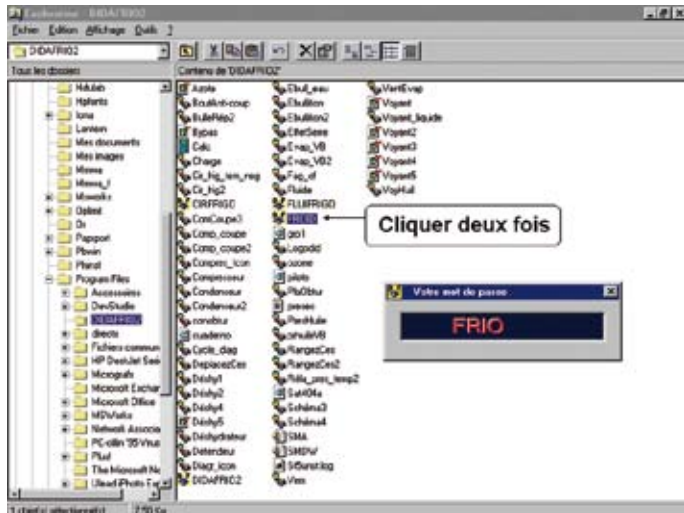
Explorateur - DIDA/FRIO2

Fichier Edition Affichage Outils ?

DIDAFRIO2

Tous les dossiers

Contenu de 'DIDAFRIO2'

Hdulab
Hplfonts
Iona
Lexmark
Mes documents
Mes images
Mesma
Mesma_f
Mowalks
Optimi
Os
Papyort
Pbwin
Plansh
Program Files
Accessoires
DevStudio
DIDAFRIO2
directx
Fichiers commun
HP DeskJet Serie
Micrografx
Microsoft Exchan
Microsoft Office
MSVisko
Network Associa
PC-cillin 95 Virus
Plus!
The Microsoft Ne
Ulead Photo Exp

Azote
Ebullit-coup
BulleRéfp2
Bypass
Calc
Charge
Cx_hg_ion_rsg
Cx_hg2
DIRFRIGO
ComCoupe3
Comp_coupe
Comp_coupe2
Compres_icon
Compresseur
Condenseur
Condenseur2
conobru
cuaderno
Cycle_diag
DeplacezCes
Dèshy1
Dèshy2
Dèshy4
Dèshy5
Dèshydrateur
Detendeur
Diagr_icon
DIDAFRIC2

Ebul_eau
Ebullition
Ebullition2
EtiteSerre
Evap_VB
Evap_VB2
Fap_of
Fluide
FLUIFRIGO
FRIO
go1
Logodid
ozone
pilote
PbOtbur
presec
PerdHuile
privaMB
RangezCes
RangezCes2
Relle_pres_temp2
Sat404a
Schéma3
Schéma4
SMA
SMDW
SBurst.log
Vinn

VertEvap
Voyant
Voyant_liquide
Voyant2
Voyant3
Voyant4
Voyant5
VoyHuil

Cliquer deux fois

Votre mot de passe

FRIO

1 objet(s) sélectionné(s) 2,50 Ko